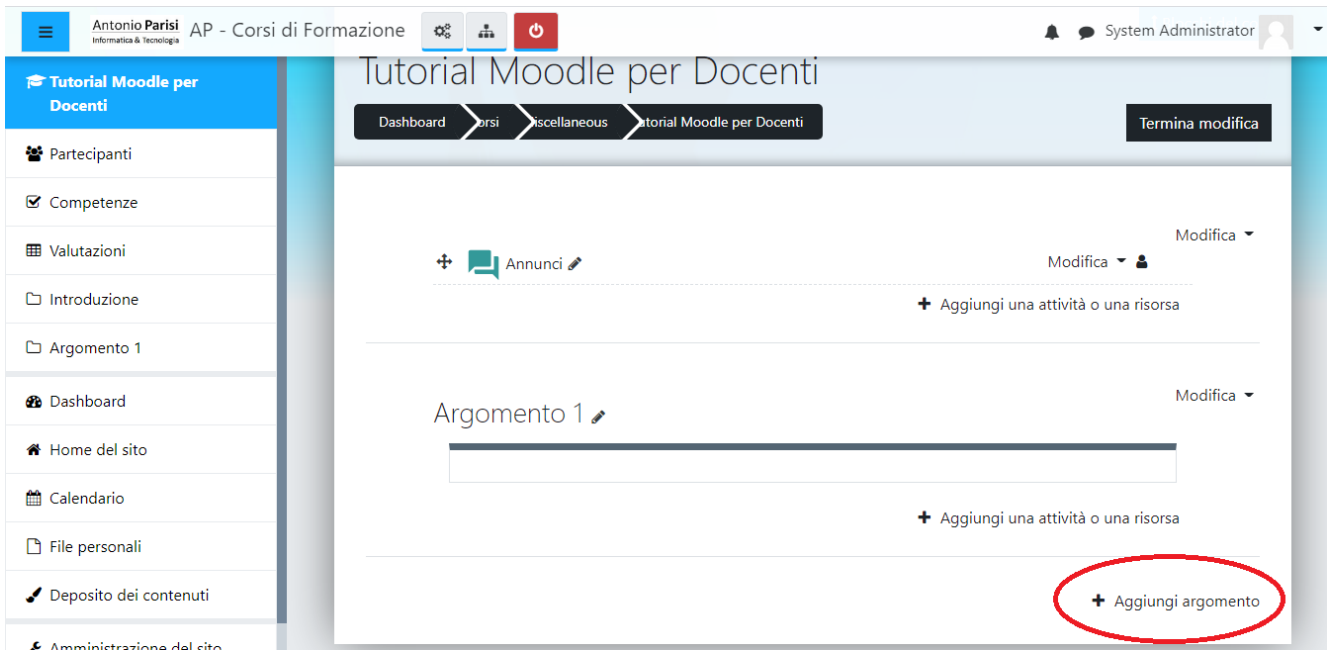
Antonio Parisi
Informatica & Tecnologia
AP - Corsi di Formazione

System Administrator

Tutorial Moodle per Docenti

Partecipanti
Competenze
Valutazioni
Introduzione
Argomento 1
Dashboard
Home del sito
Calendario
File personali
Deposito dei contenuti
Amministrazione del sito

Tutorial Moodle per Docenti

Dashboard orsi iscellaneous utorial Moodle per Docenti

Termina modifica

Modifica
Annunci
Modifica
+ Aggiungi una attività o una risorsa

Modifica
Argomento 1
+ Aggiungi una attività o una risorsa

+ Aggiungi argomento